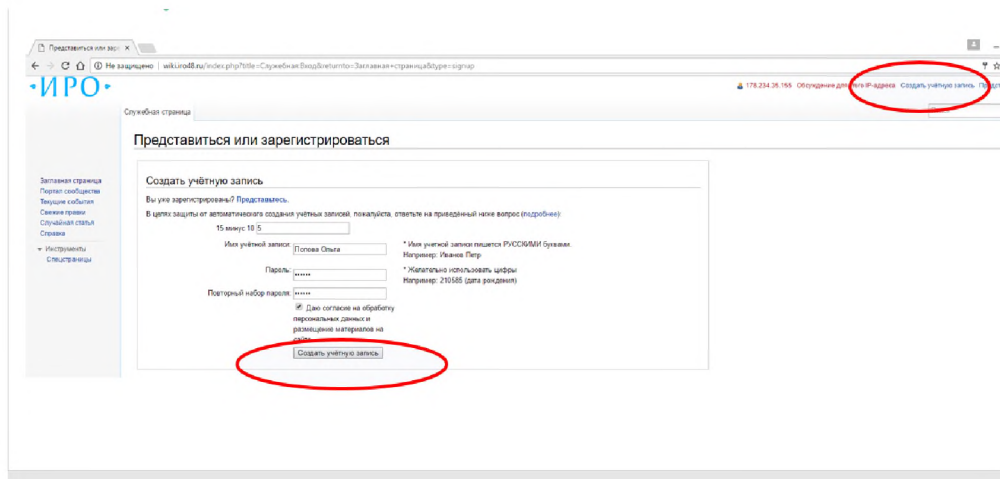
Представиться или зарег ×

Не защищено | wiki.iro48.ru/index.php?title=Служебная:Вход&returnto=Заглавная+страница&type=signup

·ИРО·

178.234.36.155 Обсуждение для этого IP-адреса Создать учётную запись Предст

Служебная страница

Представиться или зарегистрироваться

Заглавная страница
Портал сообщества
Текущие события
Свежие правки
Случайная статья
Справка

Инструменты
Спецстраницы

Создать учётную запись

Вы уже зарегистрированы? Представьтесь.

В целях защиты от автоматического создания учётных записей, пожалуйста, ответьте на приведённый ниже вопрос (подробнее):

15 минус 10 5

Имя учётной записи: Попова Ольга

* Имя учетной записи пишется РУССКИМИ буквами. Например: Иванов Петр

Пароль: ••••••

* Желательно использовать цифры Например: 210585 (дата рождения)

Повторный набор пароля: ••••••

Даю согласие на обработку персональных данных и размещение материалов на сайте

Создать учётную запись